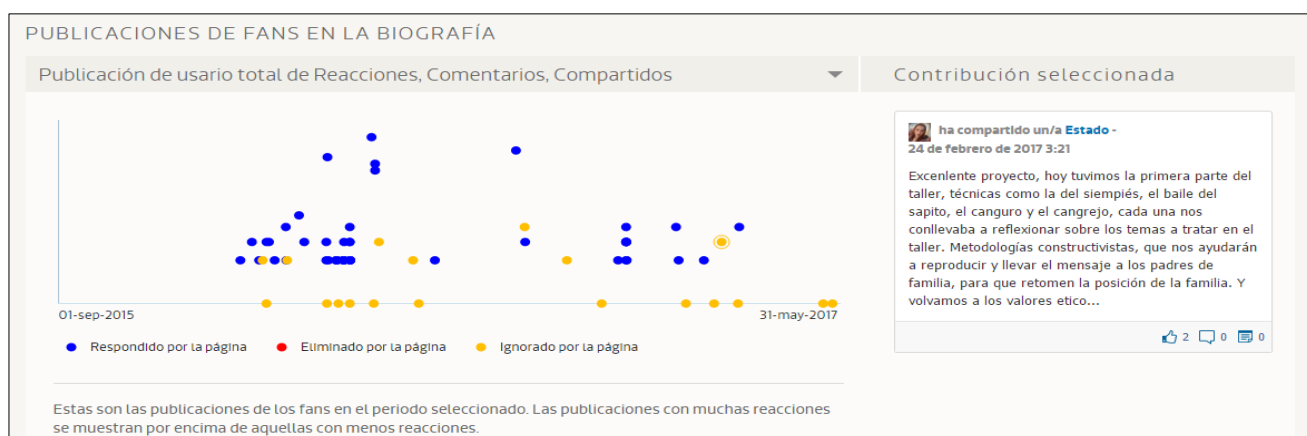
PUBLICACIONES DE FANS EN LA BIOGRAFÍA

Publicación de usario total de Reacciones, Comentarios, Compartidos

01-sep-2015

31-may-2017

Respondido por la página

Eliminado por la página

Ignorado por la página

Estas son las publicaciones de los fans en el periodo seleccionado. Las publicaciones con muchas reacciones se muestran por encima de aquellas con menos reacciones.

Contribución seleccionada

ha compartido un/a Estado - 24 de febrero de 2017 3:21

Excenlente proyecto, hoy tuvimos la primera parte del taller, técnicas como la del siempiés, el baile del sapito, el canguro y el cangrejo, cada una nos conllevaba a reflexionar sobre los temas a tratar en el taller. Metodologías constructivistas, que nos ayudarán a reproducir y llevar el mensaje a los padres de familia, para que retomen la posición de la familia. Y volvamos a los valores etico...

2 0 0